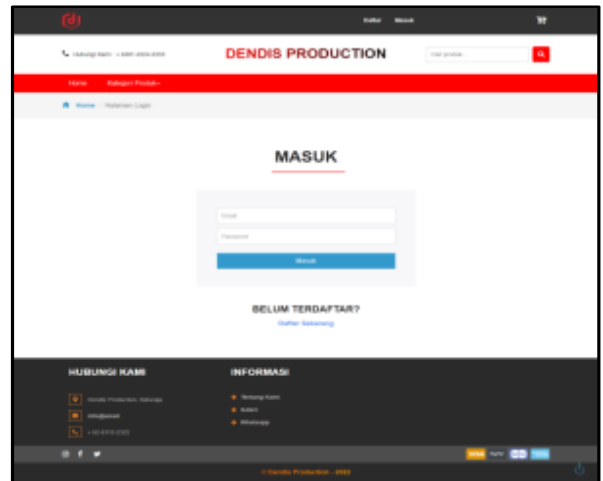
Daftar Masuk

Hubungi kami : +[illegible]

DENDIS PRODUCTION

Cari produk...

Home Kategori Produk

Home / Halaman Login

MASUK

Email

Password

Masuk

BELUM TERDAFTAR?

Daftar Sekarang

HUBUNGI KAMI

Dendis Production, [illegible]

info@email

+62-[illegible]

INFORMASI

Tentang Kami

Bukan

Whatsapp

© Dendis Production - 2022